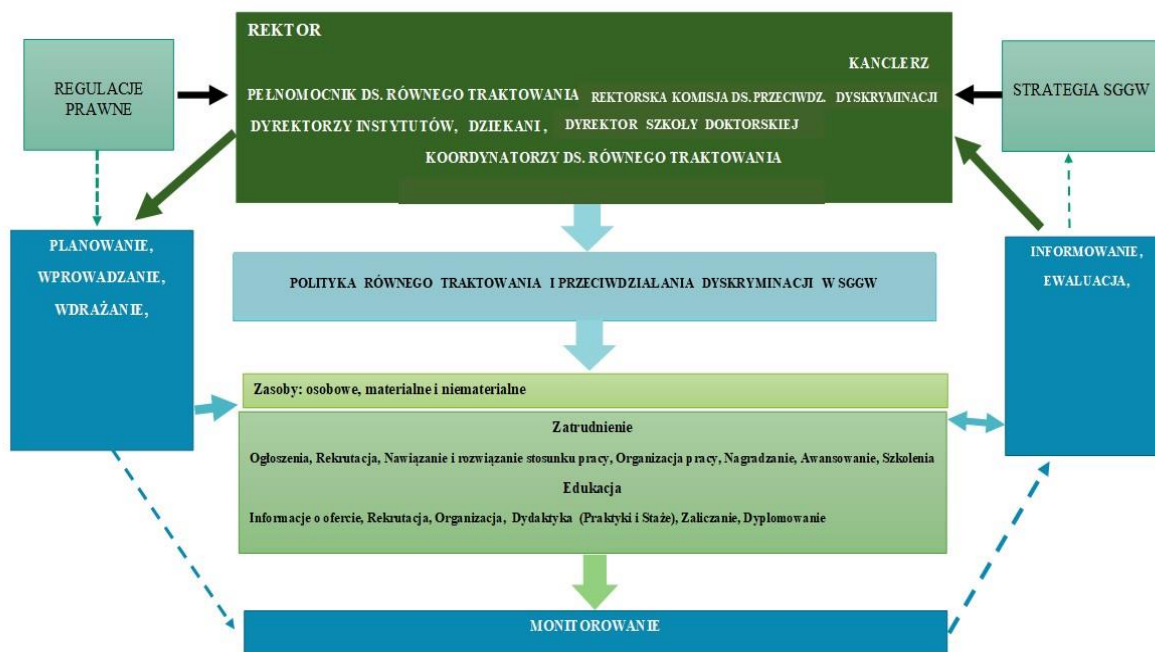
REGULACJE PRAWNE

REKTOR

KANCLERZ

PEŁNOMOCNIK DS. RÓWNEGO TRAKTOWANIA REKTORSKA KOMISJA DS. PRZECIWDZ. DYSKRYMINACJI

DYREKTORZY INSTYTUTÓW, DZIEKANI, DYREKTOR SZKOŁY DOKTORSKIEJ

KOORDYNATORZY DS. RÓWNEGO TRAKTOWANIA

STRATEGIA SGGW

PLANOWANIE, WPROWADZANIE, WDRAŻANIE,

POLITYKA RÓWNEGO TRAKTOWANIA I PRZECIWDZIALANIA DYSKRYMINACJI W SGGW

INFORMOWANIE, EWALUACJA,

Zasoby: osobowe, materialne i niematerialne

Zatrudnienie

Ogłoszenia, Rekrutacja, Nawiązanie i rozwiązanie stosunku pracy, Organizacja pracy, Nagradzanie, Awansowanie, Szkolenia

Edukacja

Informacje o ofercie, Rekrutacja, Organizacja, Dydaktyka (Praktyki i Staże), Zaliczanie, Dyplomowanie

MONITOROWANIE